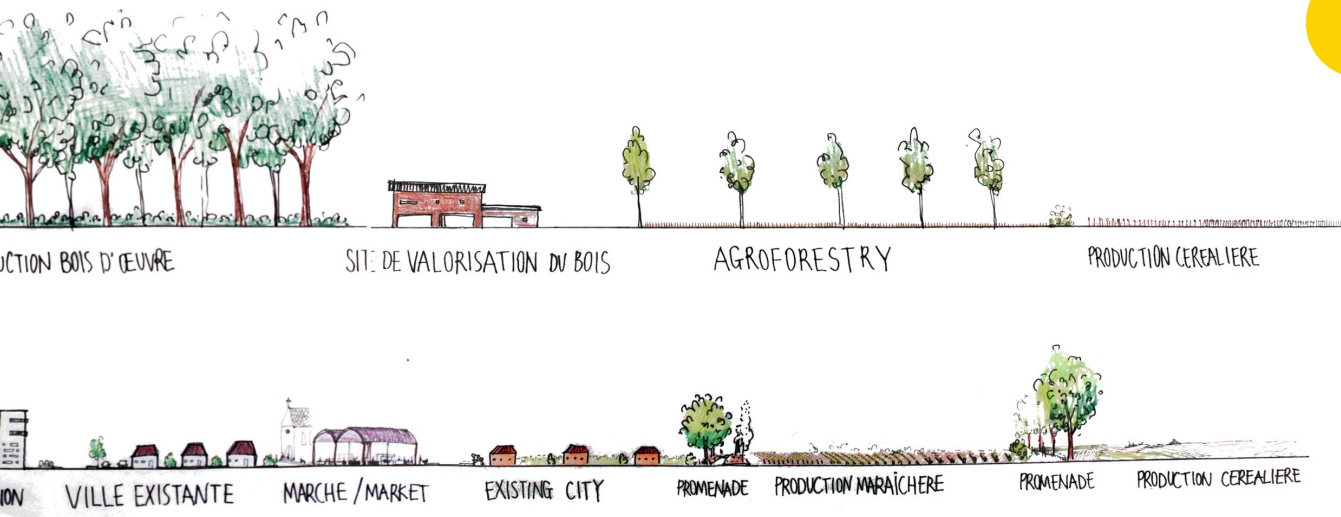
UCTION BOIS D'ŒUVRE

SITE DE VALORISATION DU BOIS

AGROFORESTRY

PRODUCTION CEREALIERE

ION

VILLE EXISTANTE

MARCHE / MARKET

EXISTING CITY

PROMENADE

PRODUCTION MARAÎCHERE

PROMENADE

PRODUCTION CEREALIERE